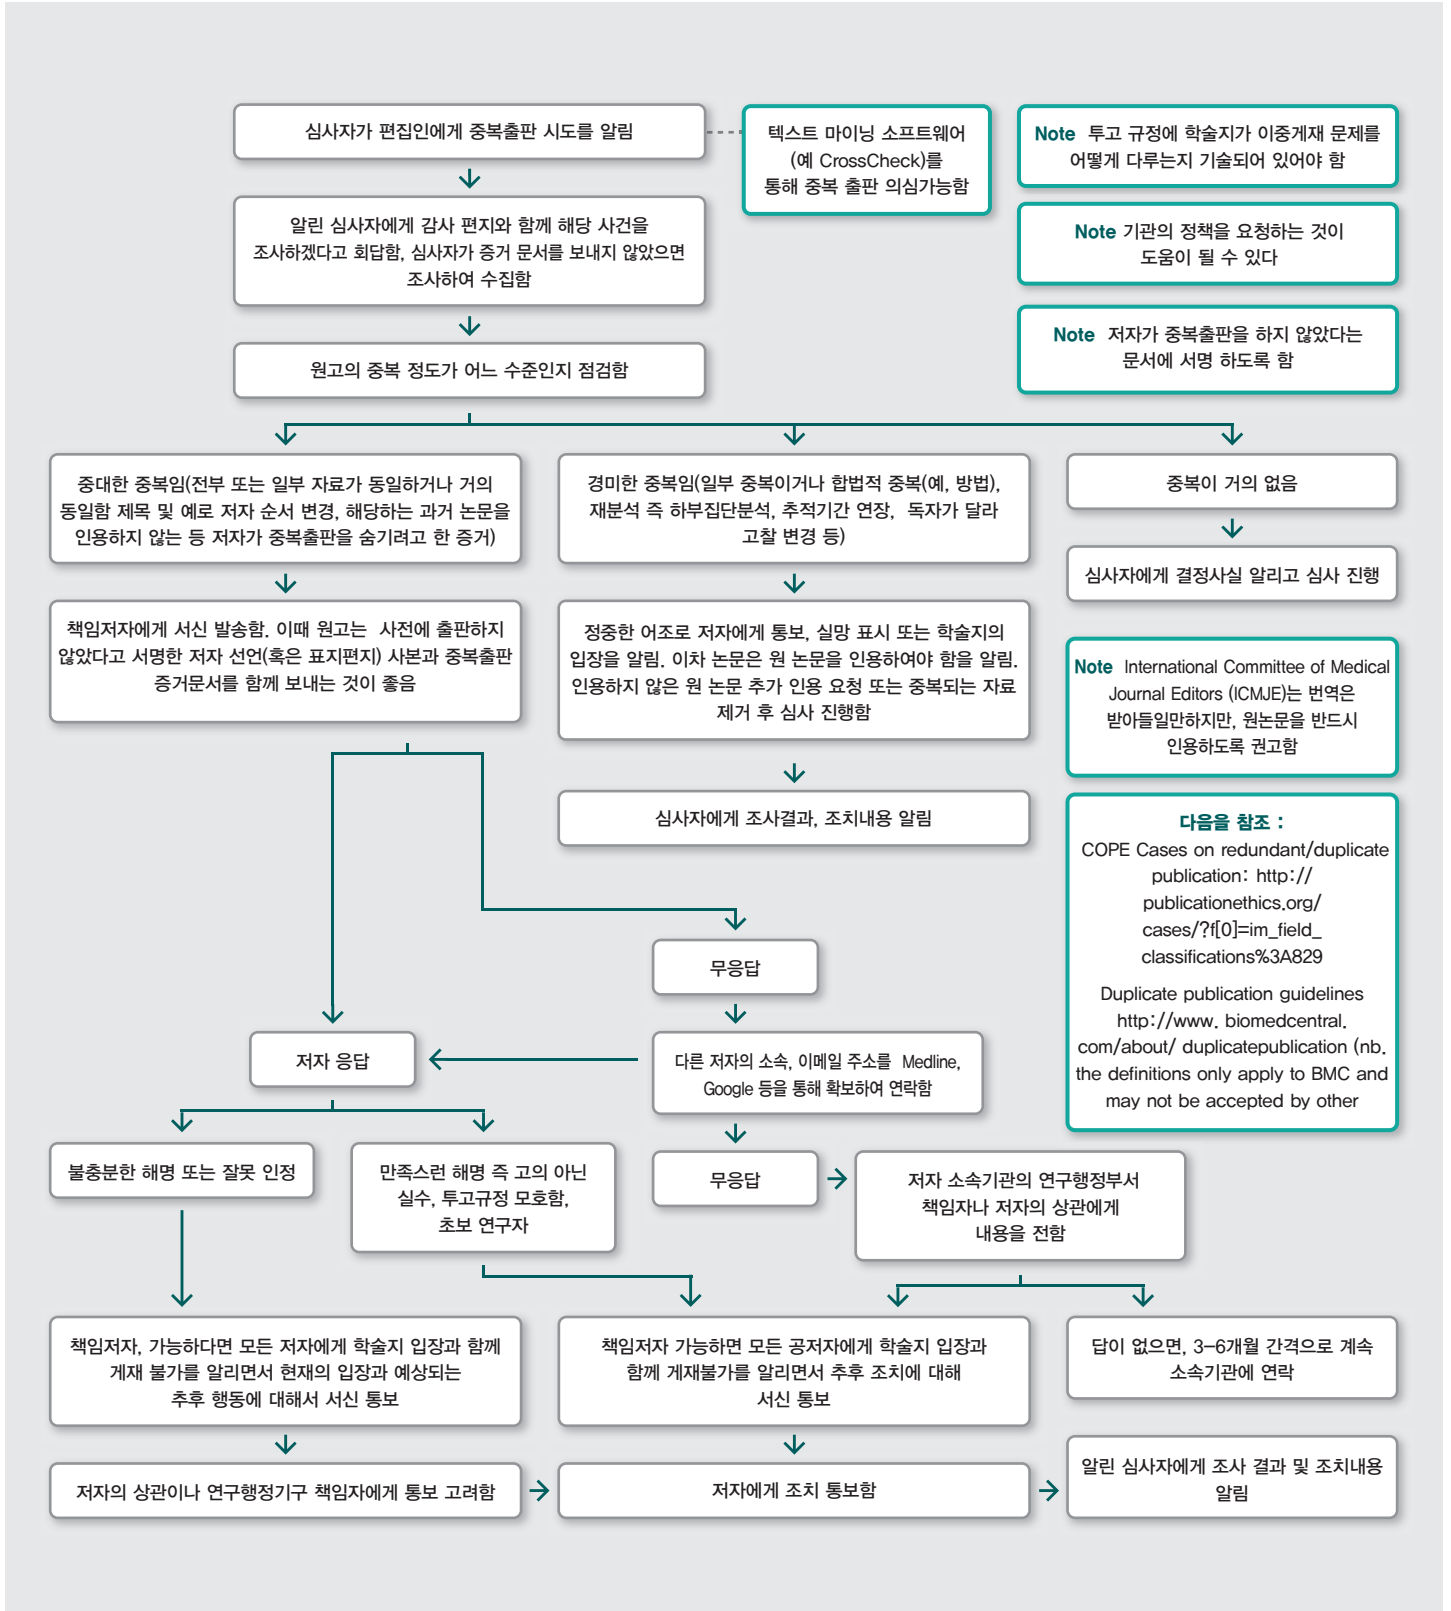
심사자가 편집인에게 중복출판 시도를 알림

텍스트 마이닝 소프트웨어 (예 CrossCheck)를 통해 중복 출판 의심가능함

Note 투고 규정에 학술지가 이중게재 문제를 어떻게 다루는지 기술되어 있어야 함

알린 심사자에게 감사 편지와 함께 해당 사건을 조사하겠다고 회답함, 심사자가 증거 문서를 보내지 않았으면 조사하여 수집함

Note 기관의 정책을 요청하는 것이 도움이 될 수 있다

Note 저자가 중복출판을 하지 않았다는 문서에 서명 하도록 함

원고의 중복 정도가 어느 수준인지 점검함

중대한 중복임(전부 또는 일부 자료가 동일하거나 거의 동일함 제목 및 예로 저자 순서 변경, 해당하는 과거 논문을 인용하지 않는 등 저자가 중복출판을 숨기려고 한 증거)

경미한 중복임(일부 중복이거나 합법적 중복(예, 방법), 재분석 즉 하부집단분석, 추적기간 연장, 독자가 달라 고찰 변경 등)

중복이 거의 없음

심사자에게 결정사실 알리고 심사 진행

책임저자에게 서신 발송함. 이때 원고는 사전에 출판하지 않았다고 서명한 저자 선언(혹은 표지편지) 사본과 중복출판 증거문서를 함께 보내는 것이 좋음

정중한 어조로 저자에게 통보, 실망 표시 또는 학술지의 입장을 알림. 이차 논문은 원 논문을 인용하여야 함을 알림. 인용하지 않은 원 논문 추가 인용 요청 또는 중복되는 자료 제거 후 심사 진행함

Note International Committee of Medical Journal Editors (ICMJE)는 번역은 받아들일만하지만, 원논문을 반드시 인용하도록 권고함

심사자에게 조사결과, 조치내용 알림

다음을 참조 :
COPE Cases on redundant/duplicate publication: http://publicationethics.org/cases/?f[0]=im_field_classifications%3A829

Duplicate publication guidelines http://www. biomedcentral. com/about/ duplicatepublication (nb. the definitions only apply to BMC and may not be accepted by other

무응답

저자 응답

다른 저자의 소속, 이메일 주소를 Medline, Google 등을 통해 확보하여 연락함

불충분한 해명 또는 잘못 인정

만족스런 해명 즉 고의 아닌 실수, 투고규정 모호함, 초보 연구자

무응답

저자 소속기관의 연구행정부서 책임자나 저자의 상관에게 내용을 전함

책임저자, 가능하다면 모든 저자에게 학술지 입장과 함께 게재 불가를 알리면서 현재의 입장과 예상되는 추후 행동에 대해서 서신 통보

책임저자 가능하면 모든 공저자에게 학술지 입장과 함께 게재불가를 알리면서 추후 조치에 대해 서신 통보

답이 없으면, 3–6개월 간격으로 계속 소속기관에 연락

저자의 상관이나 연구행정기구 책임자에게 통보 고려함

저자에게 조치 통보함

알린 심사자에게 조사 결과 및 조치내용 알림